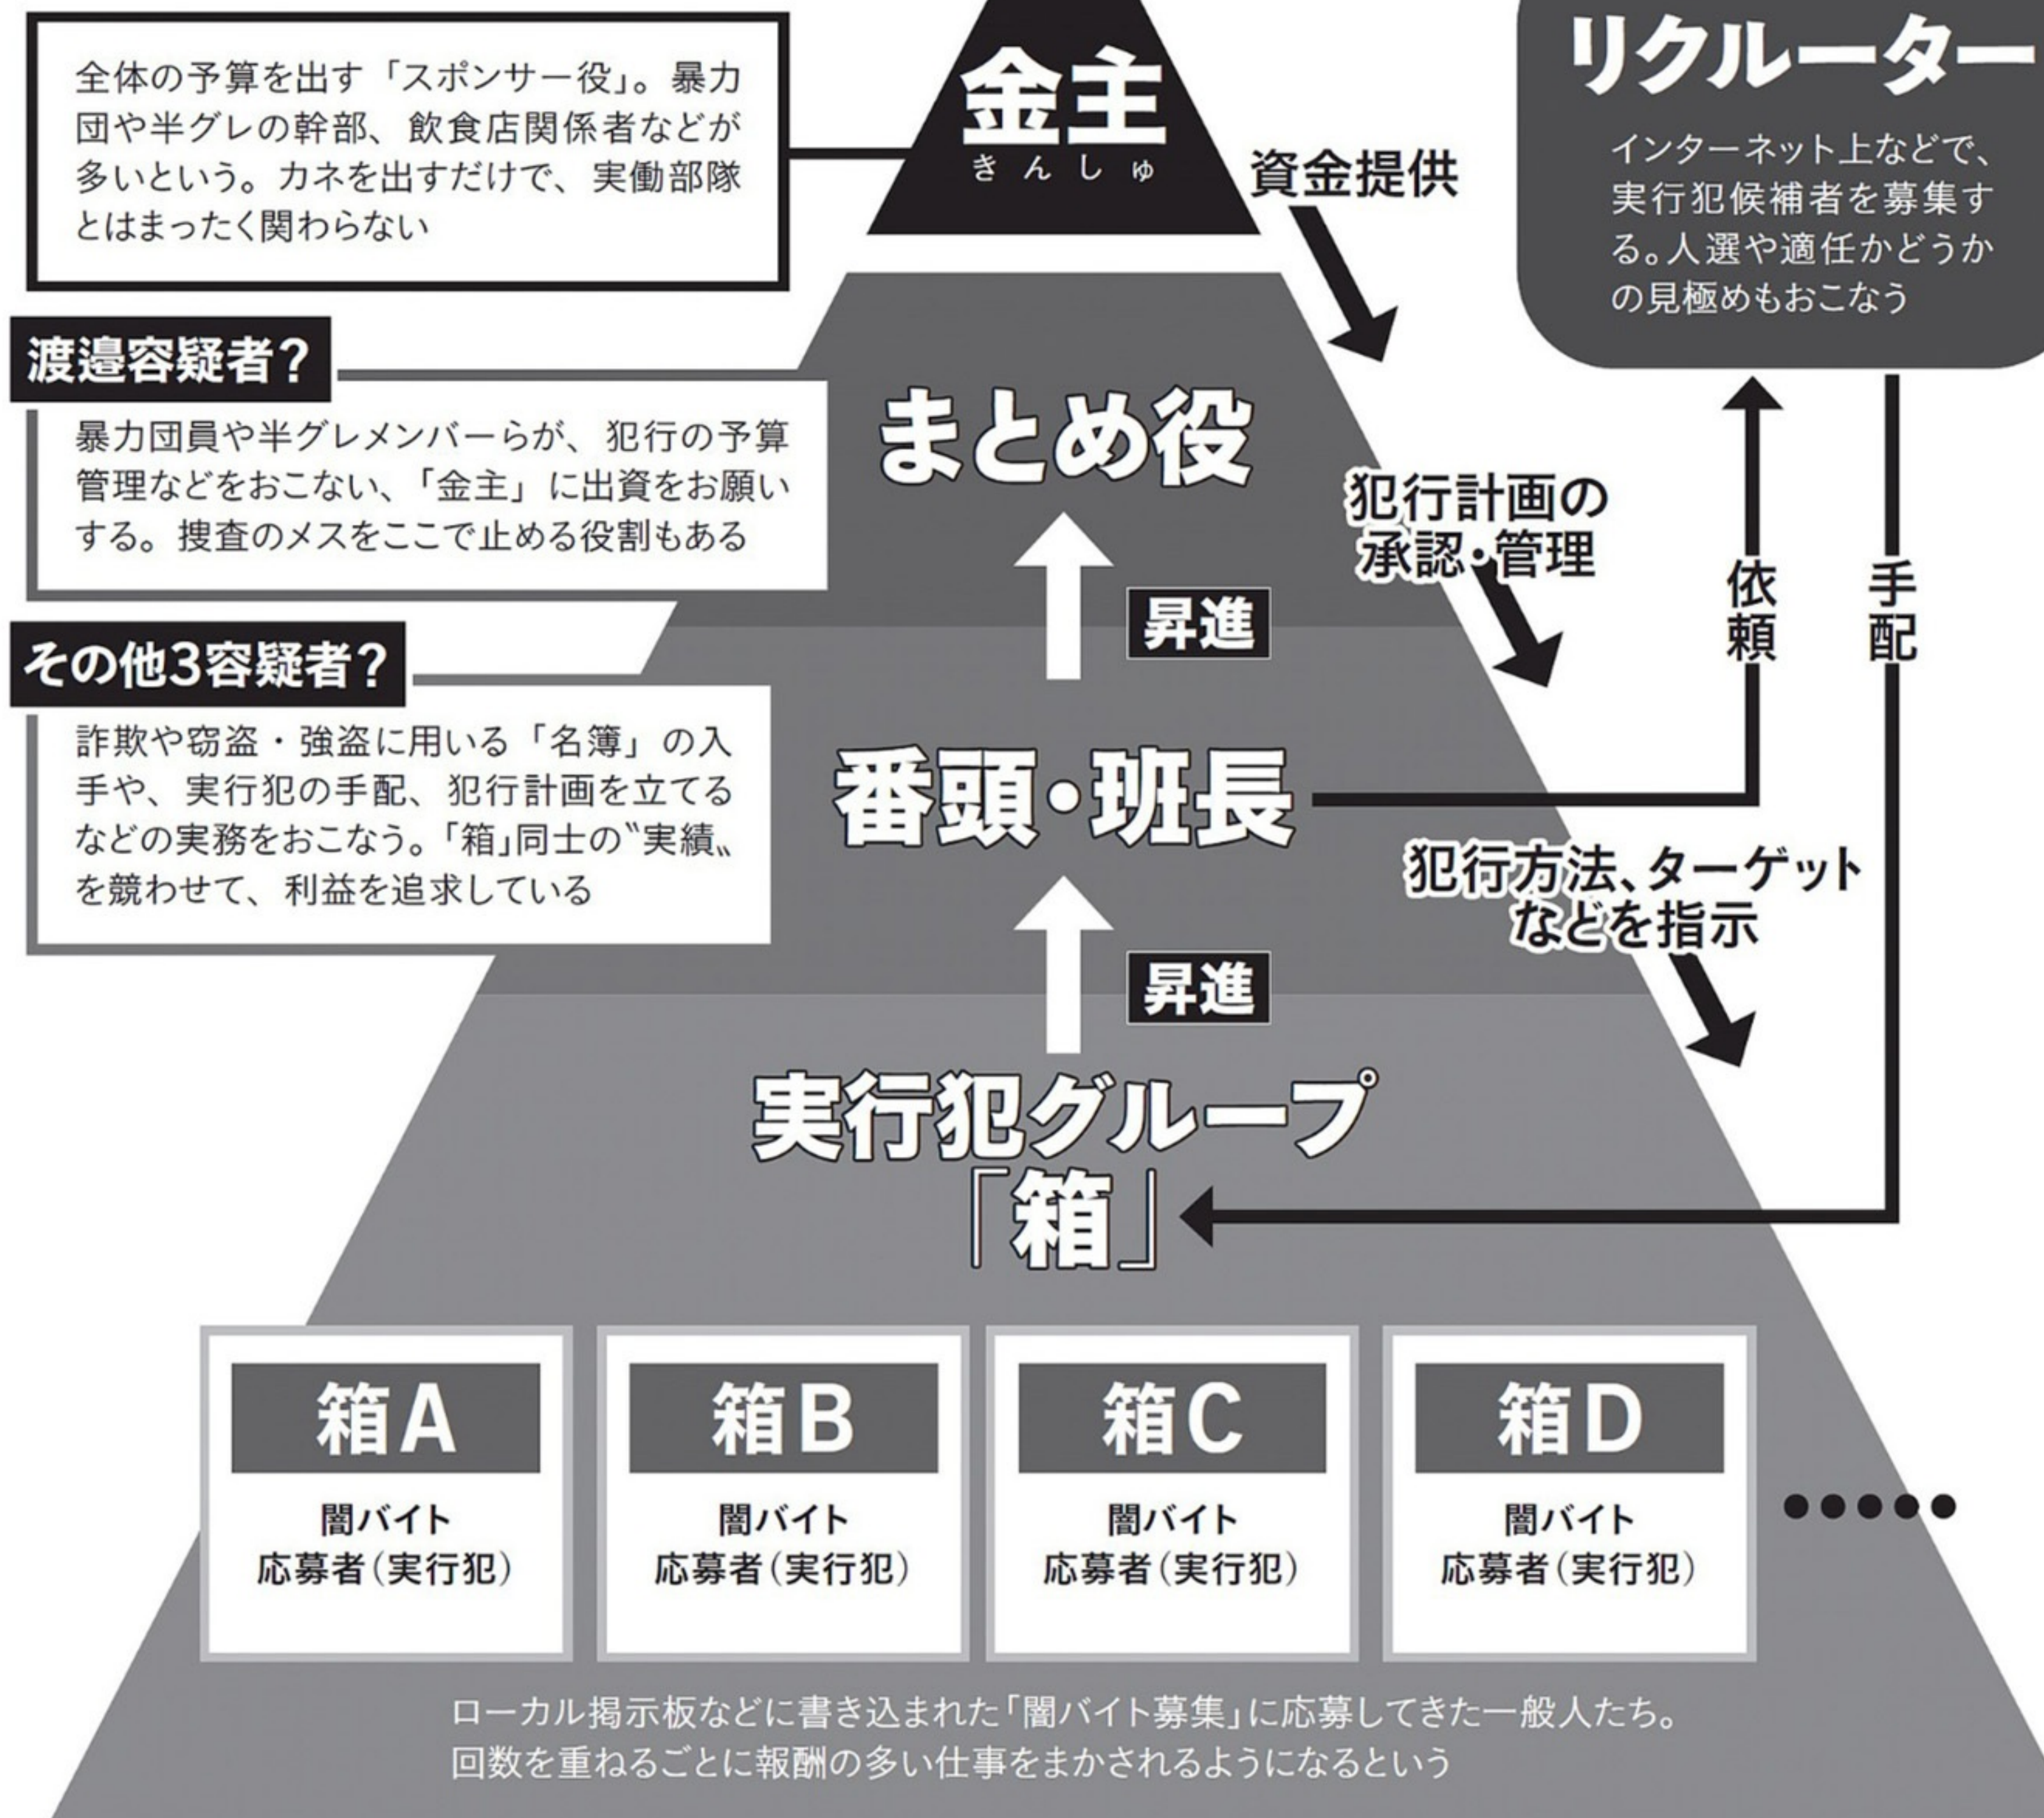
全体の予算を出す「スポンサー役」。暴力団や半グレの幹部、飲食店関係者などが多いという。カネを出すだけで、実働部隊とはまったく関わらない

金主
きんしゅ

資金提供

リクルーター

インターネット上などで、実行犯候補者を募集する。人選や適任かどうかの見極めもおこなう

渡邉容疑者？

暴力団員や半グレメンバーらが、犯行の予算管理などをおこない、「金主」に出資をお願いする。捜査のメスをここで止める役割もある

まとめ役

犯行計画の承認・管理

依頼

手配

昇進

その他3容疑者？

詐欺や窃盗・強盗に用いる「名簿」の入手や、実行犯の手配、犯行計画を立てるなどの実務をおこなう。「箱」同士の〝実績〟を競わせて、利益を追求している

番頭・班長

犯行方法、ターゲットなどを指示

昇進

実行犯グループ
「箱」

箱A
闇バイト
応募者（実行犯）

箱B
闇バイト
応募者（実行犯）

箱C
闇バイト
応募者（実行犯）

箱D
闇バイト
応募者（実行犯）

●●●●●

ローカル掲示板などに書き込まれた「闇バイト募集」に応募してきた一般人たち。回数を重ねるごとに報酬の多い仕事をまかされるようになるという